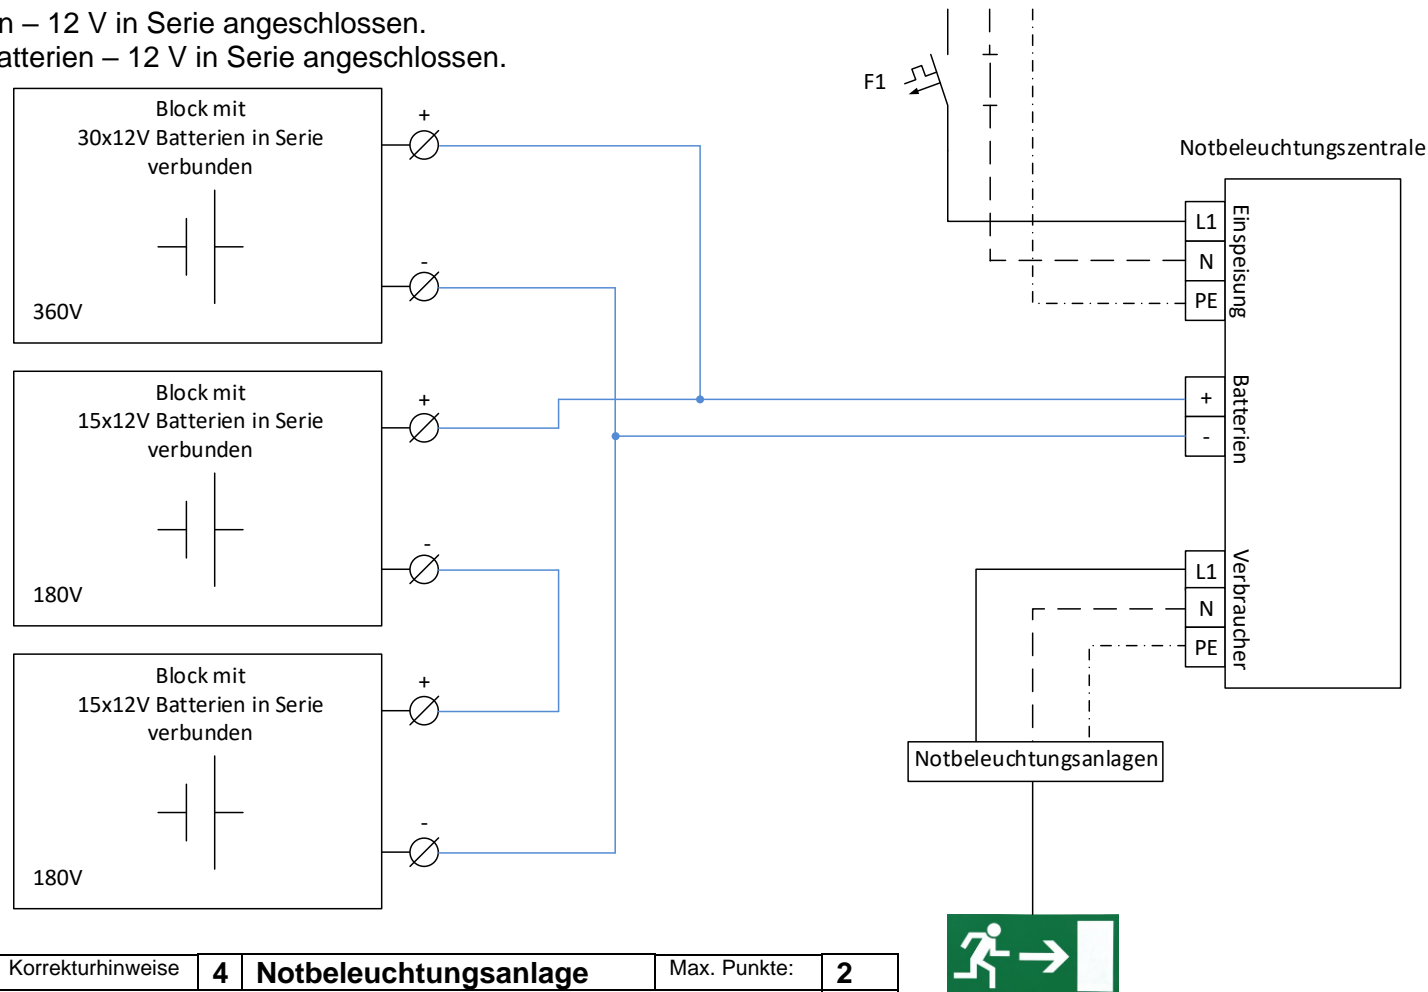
n – 12 V in Serie angeschlossen.
atterien – 12 V in Serie angeschlossen.

F1

Notbeleuchtungszentrale

Block mit
30x12V Batterien in Serie
verbunden

360V

+

-

L1
N
PE

Einspeisung

Block mit
15x12V Batterien in Serie
verbunden

180V

+

-

+
-

Batterien

L1
N
PE

Verbraucher

Block mit
15x12V Batterien in Serie
verbunden

180V

+

-

Notbeleuchtungsanlagen

| Korrekturhinweise | 4 | Notbeleuchtungsanlage | Max. Punkte: | 2 |
|---|---|---|---|---|